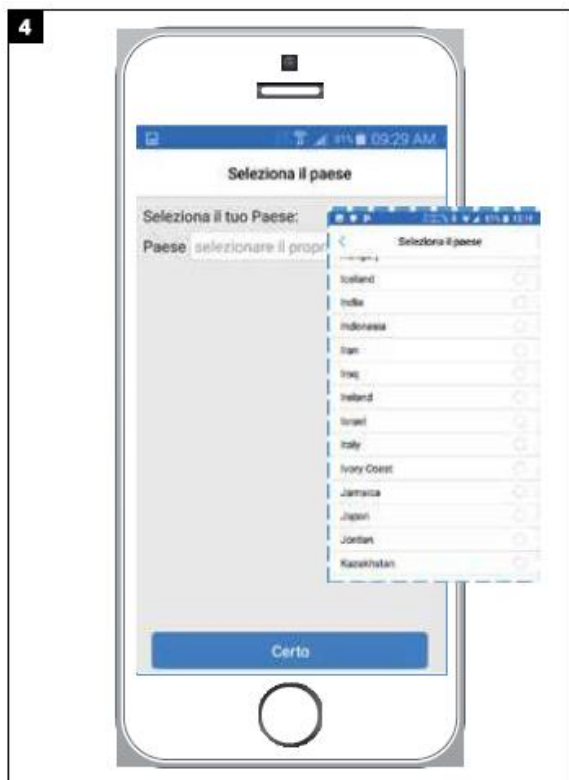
4

09:29 AM

Seleziona il paese

Seleziona il tuo Paese:

Paese selezionare il propr

Seleziona il paese

Iceland
India
Indonesia
Iran
Iraq
Ireland
Israel
Italy
Ivory Coast
Jamaica
Japan
Jordan
Kazakhstan

Certo